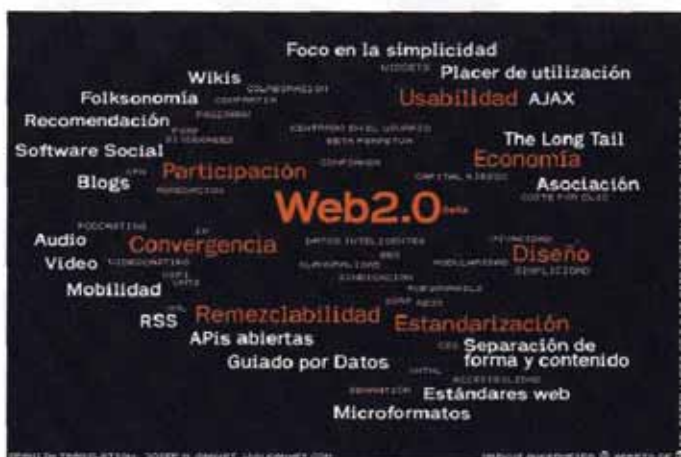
Foco en la simplicidad
Wikis
Placer de utilización
Folksonomía
Usabilidad
AJAX
Recomendación
The Long Tail
Software Social
Participación
Economía
Blogs
Asociación
Web2.0
Audio
Convergencia
Diseño
Video
Mobilidad
RSS
Remezclabilidad
Estandarización
APIs abiertas
Separación de forma y contenido
Guiado por Datos
Estándares web
Microformatos
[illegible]